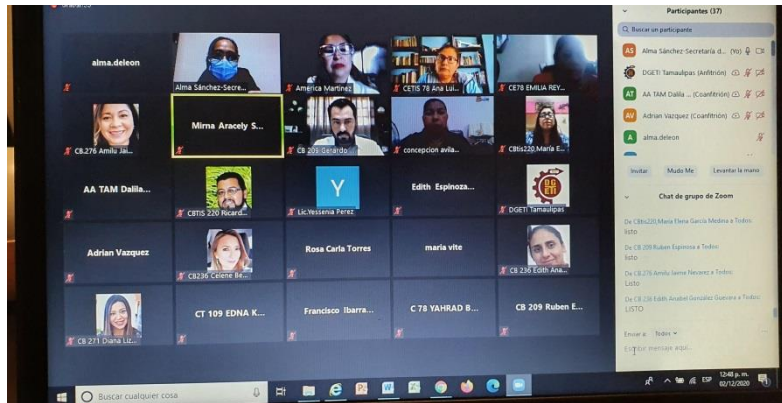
alma.deleon
Alma Sánchez-Secre...
America Martinez
CETIS 78 Ana Lui...
CE78 EMILIA REY...
CB.276 Amilu Jai...
Mirna Aracely S...
CB 209 Gerardo
concepcion avila...
CBtis220 María E...
AA TAM Dalila...
CBTIS 220 Ricard...
Y
Lic.Yessenia Perez
Edith Espinoza...
DGETI Tamaulipas
Adrian Vazquez
CB236 Celene Be...
Rosa Carla Torres
maria vite
CB 236 Edith Ana...
CB 271 Diana Liz...
CT 109 EDNA K...
Francisco Ibarra...
C 78 YAHRAD B...
CB 209 Ruben E...

Participantes (37)
Buscar un participante
AS Alma Sánchez-Secretaria d... (Yo)
DGETI Tamaulipas (Anfitrión)
AT AA TAM Dalila ... (Coanfitrión)
AV Adrian Vazquez (Coanfitrión)
A alma.deleon
Invitar
Mudo Me
Levantar la mano

Chat de grupo de Zoom
De CBtis220 María Elena García Medina a Todos:
listo
De CB 209 Ruben Espinoza a Todos:
listo
De CB.276 Amilu Jaime Nevarez a Todos:
Listo
De CB 236 Edith Anabel Gonzalez Guevara a Todos:
LISTO
Enviar a: Todos
Escribir mensaje aquí...

Buscar cualquier cosa
ESP 12:48 p. m. 02/12/2020